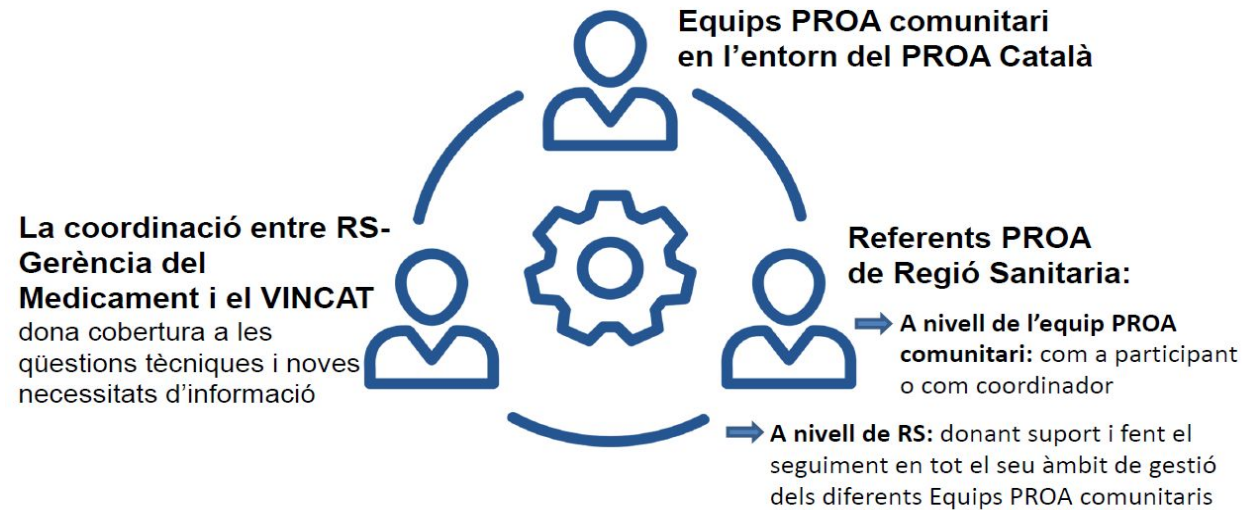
Equips PROA comunitari en l'entorn del PROA Català

La coordinació entre RS-Gerència del Medicament i el VINCAT dona cobertura a les qüestions tècniques i noves necessitats d'informació

Referents PROA de Regió Sanitaria:

A nivell de l'equip PROA comunitari: com a participant o com coordinador

A nivell de RS: donant suport i fent el seguiment en tot el seu àmbit de gestió dels diferents Equips PROA comunitaris